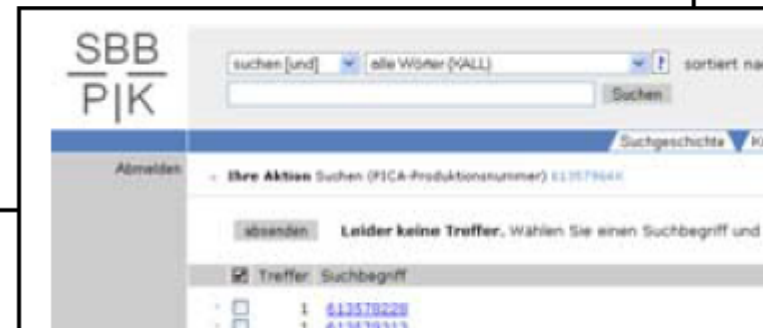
SBB
PK

suchen [und]
alle Wörter (KALL)
?
sortiert na
Suchen

Suchgeschichte

Abmelden

Ihre Aktion Suchen (PICA-Produktionsnummer) 613579664

absenden Leider keine Treffer. Wählen Sie einen Suchbegriff und

Treffer Suchbegriff
1 613579220
1 613579312